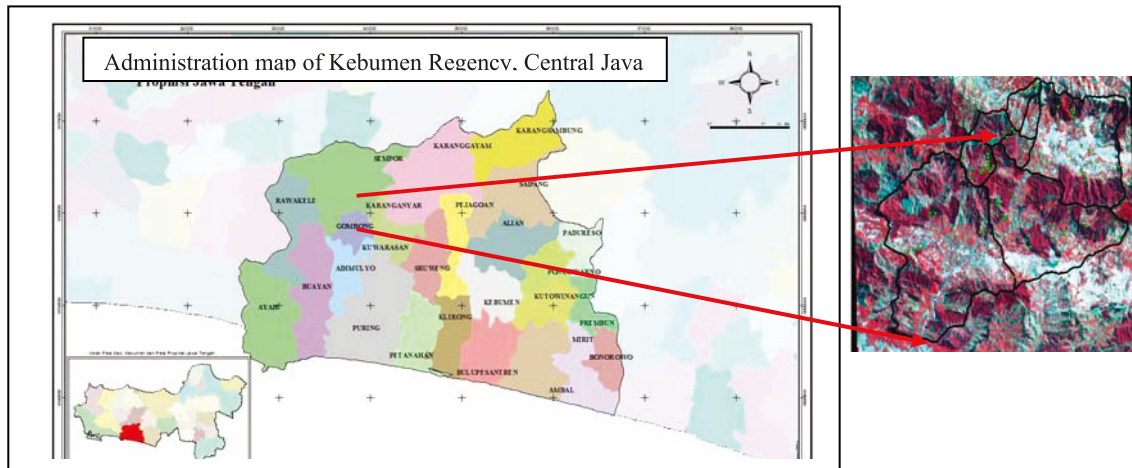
Administration map of Kebumen Regency, Central Java

Propinsi Jawa Tengah

N
W E
S

KARANGSAMBUNG
KARANGGAYAM
SEMPOR
SADANG
RAWAKELE
KARANGANYAR
PEJAGOAN
ALIAN
GOMBONG
KUWARASAN
PADURESO
ADIMULYO
SRUWENG
PONCOWARNO
BUAYAN
KEBUMEN
KUTOWINANGUN
AYAH
PURING
KLIRONG
PREMBUN
MIRIT
PETANAHAN
BONOROWO
BULUPESANTREN
AMBAL